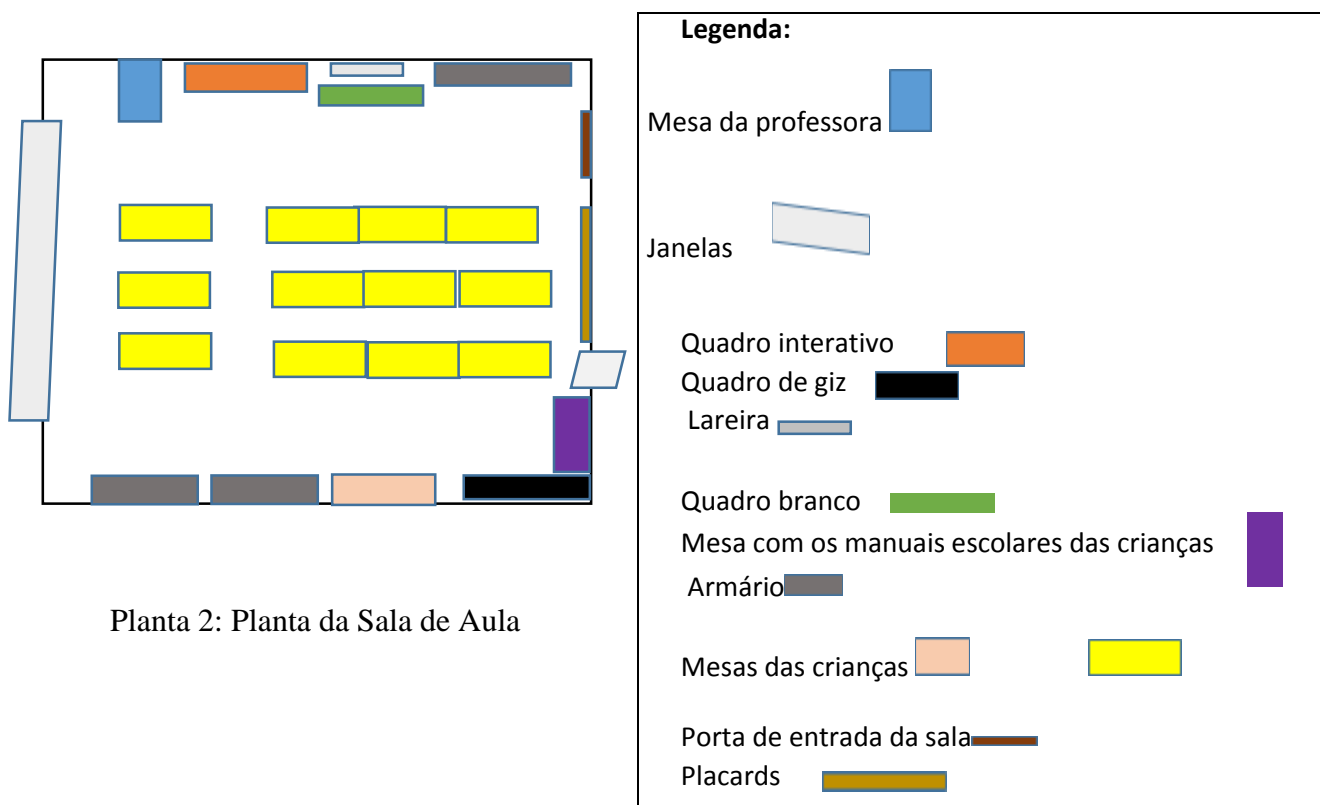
Planta 2: Planta da Sala de Aula

**Legenda:**

Mesa da professora

Janelas

Quadro interativo
Quadro de giz
Lareira

Quadro branco
Mesa com os manuais escolares das crianças
Armário

Mesas das crianças

Porta de entrada da sala
Placards